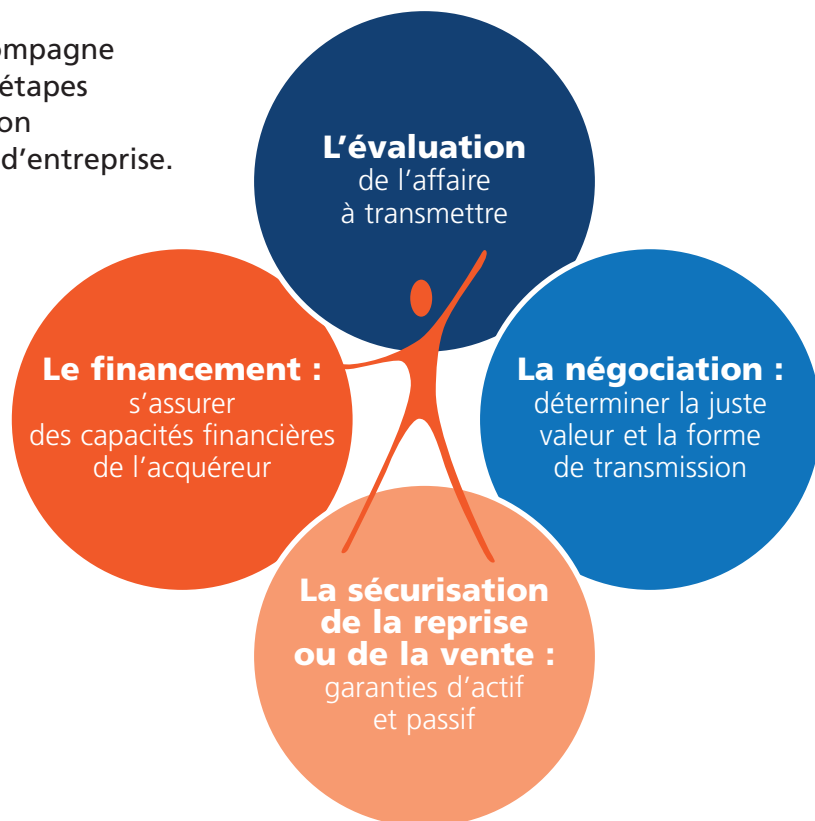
ompagne
étapes
on
d'entreprise.

**L'évaluation**
de l'affaire
à transmettre

**Le financement :**
s'assurer
des capacités financières
de l'acquéreur

**La négociation :**
déterminer la juste
valeur et la forme
de transmission

**La sécurisation de la reprise ou de la vente :**
garanties d'actif
et passif